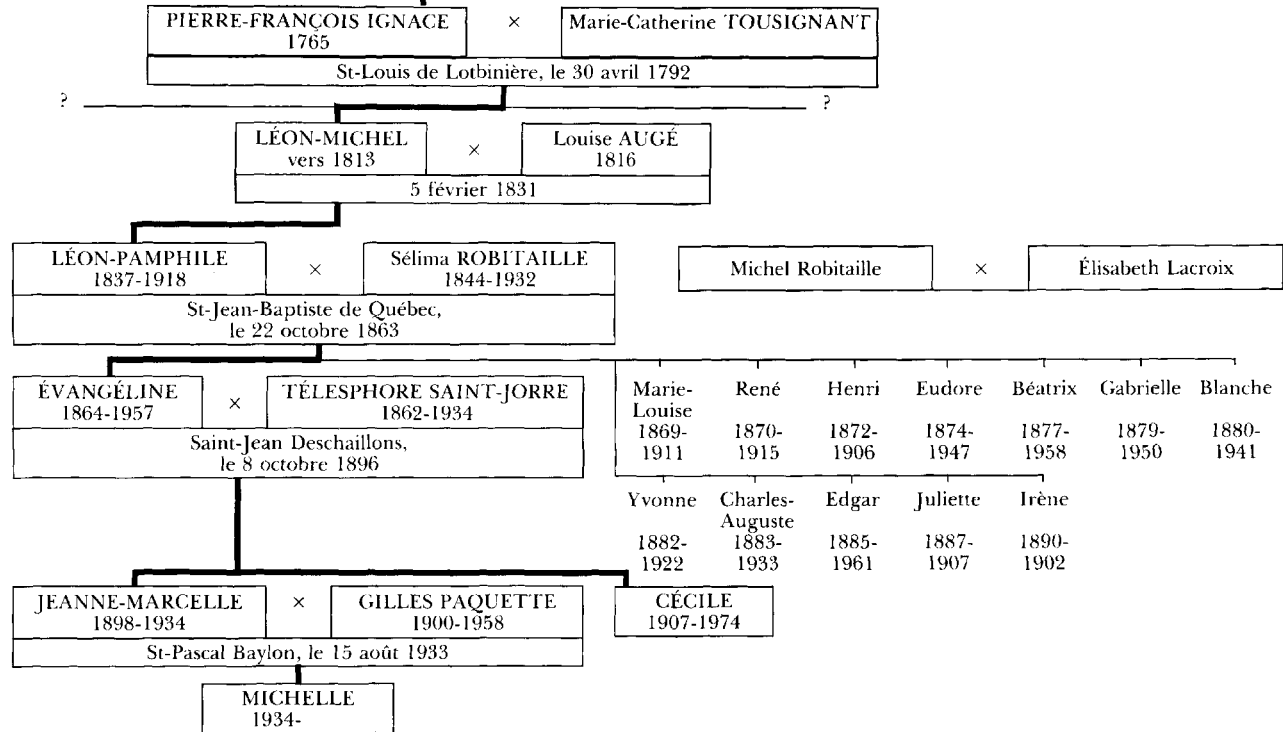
PIERRE-FRANÇOIS IGNACE
1765

×

Marie-Catherine TOUSIGNANT

St-Louis de Lotbinière, le 30 avril 1792

?

?

LÉON-MICHEL
vers 1813

×

Louise AUGÉ
1816

5 février 1831

LÉON-PAMPHILE
1837-1918

×

Sélima ROBITAILLE
1844-1932

St-Jean-Baptiste de Québec, le 22 octobre 1863

Michel Robitaille

×

Élisabeth Lacroix

ÉVANGÉLINE
1864-1957

×

TÉLESPHORE SAINT-JORRE
1862-1934

Saint-Jean Deschaillons, le 8 octobre 1896

Marie-Louise
1869-1911

René
1870-1915

Henri
1872-1906

Eudore
1874-1947

Béatrix
1877-1958

Gabrielle
1879-1950

Blanche
1880-1941

Yvonne
1882-1922

Charles-Auguste
1883-1933

Edgar
1885-1961

Juliette
1887-1907

Irène
1890-1902

JEANNE-MARCELLE
1898-1934

×

GILLES PAQUETTE
1900-1958

CÉCILE
1907-1974

St-Pascal Baylon, le 15 août 1933

MICHELLE
1934-